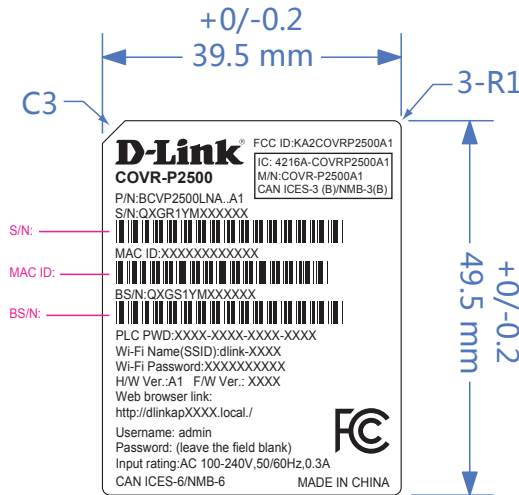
+0/-0.2
39.5 mm
C3
3-R1
D-Link®
FCC ID:KA2COVRP2500A1
COVR-P2500
IC: 4216A-COVRP2500A1
M/N:COVR-P2500A1
CAN ICES-3 (B)/NMB-3(B)
P/N:BCVP2500LNA..A1
S/N:QXGR1YMXXXXXX
S/N:
MAC ID:XXXXXXXXXXXX
MAC ID:
BS/N:QXGS1YMXXXXXX
BS/N:
+0/-0.2
49.5 mm
PLC PWD:XXXX-XXXX-XXXX-XXXX
Wi-Fi Name(SSID):dlink-XXXX
Wi-Fi Password:XXXXXXXXXX
H/W Ver.:A1 F/W Ver.: XXXX
Web browser link:
http://dlinkapXXXX.local./
Username: admin
Password: (leave the field blank)
Input rating:AC 100-240V,50/60Hz,0.3A
CAN ICES-6/NMB-6
MADE IN CHINA